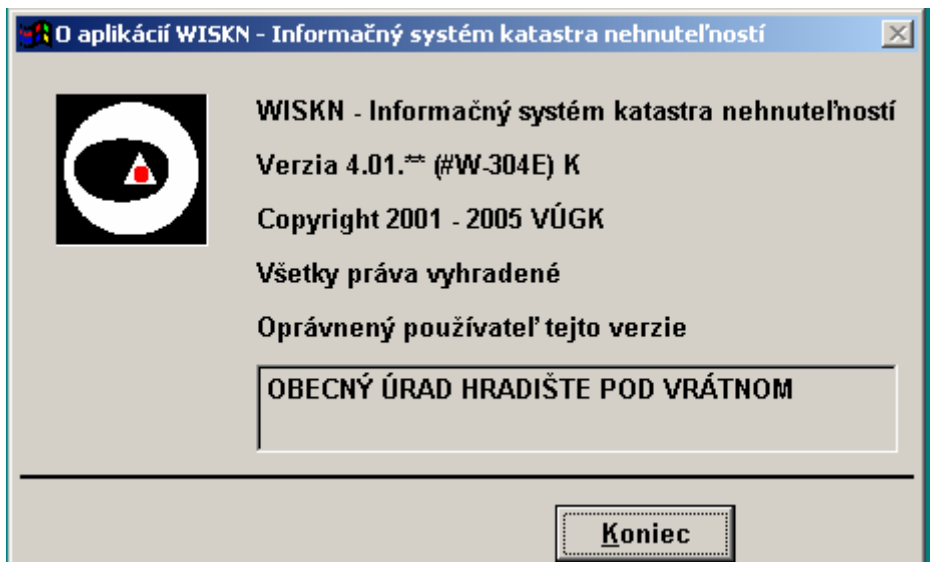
O aplikácií WISKN - Informačný systém katastra nehnuteľností

WISKN - Informačný systém katastra nehnuteľností

Verzia 4.01.** (#W-304E) K

Copyright 2001 - 2005 VÚGK

Všetky práva vyhradené

Oprávnený používateľ tejto verzie

OBECNÝ ÚRAD HRADIŠTE POD VRÁTNOM

Koniec